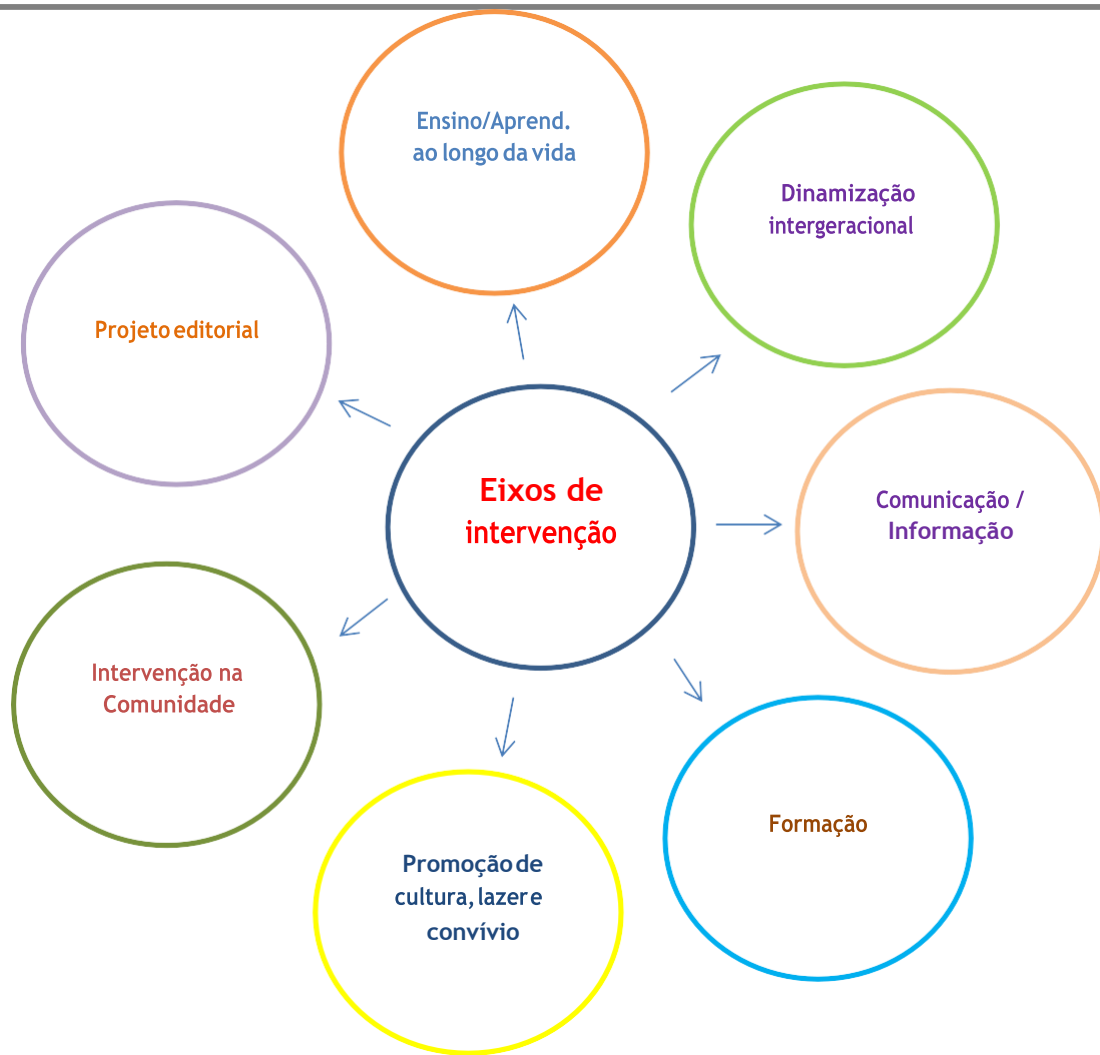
Eixos de intervenção

Ensino/Aprend. ao longo da vida

Dinamização intergeracional

Comunicação / Informação

Formação

Promoção de cultura, lazer e convívio

Intervenção na Comunidade

Projeto editorial